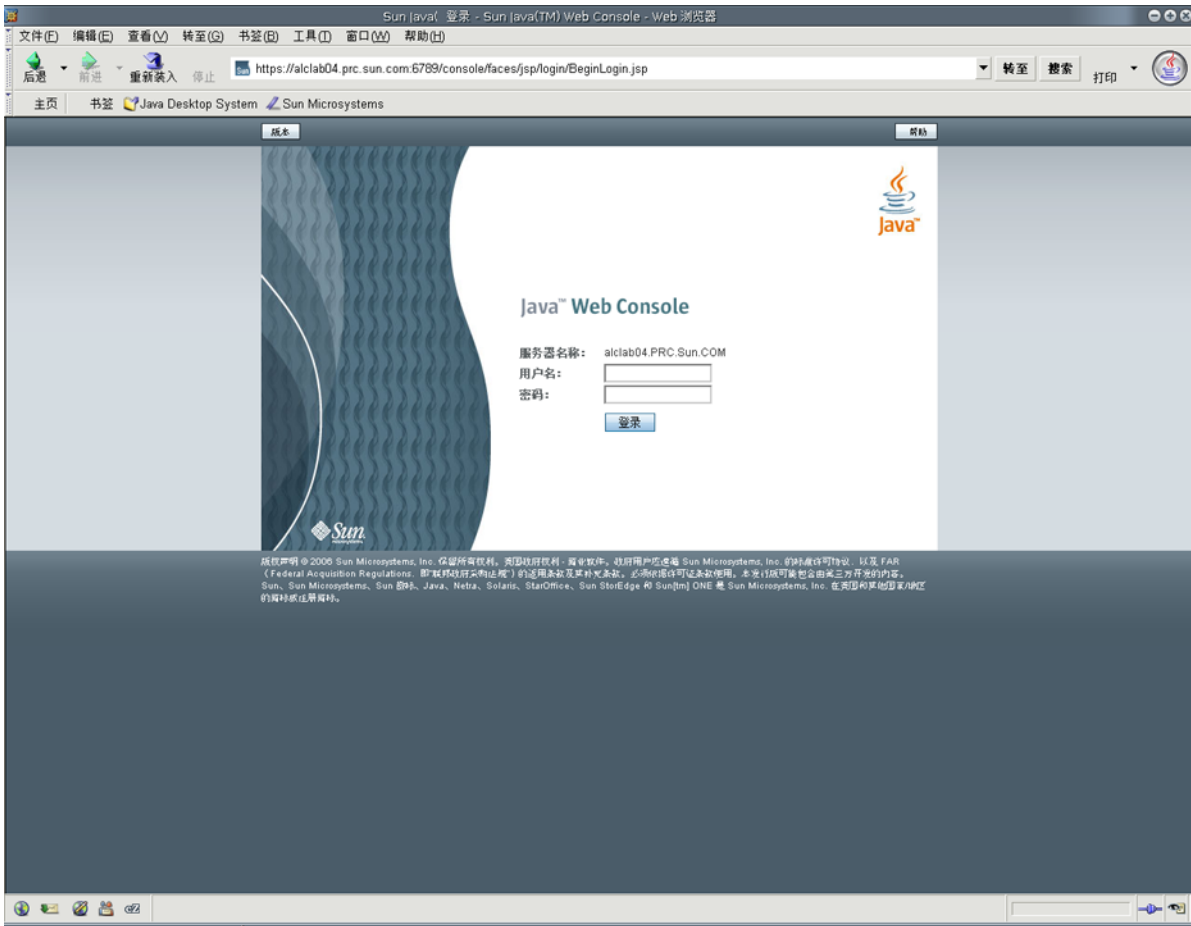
Sun Java( 登录 - Sun Java(TM) Web Console - Web 浏览器

文件(F) 编辑(E) 查看(V) 转至(G) 书签(B) 工具(T) 窗口(W) 帮助(H)

后退 前进 重新装入 停止 https://alclab04.prc.sun.com:6789/console/faces/jsp/login/BeginLogin.jsp 转至 搜索 打印

主页 书签 Java Desktop System Sun Microsystems

版本 帮助

Java

Java™ Web Console

服务器名称: alclab04.PRC.Sun.COM
用户名:
密码:
登录

Sun

版权声明 © 2006 Sun Microsystems, Inc. 保留所有权利。美国政府权利 - 商业软件。政府用户应遵循 Sun Microsystems, Inc. 的标准许可协议，以及 FAR（Federal Acquisition Regulations，即"联邦政府采购法规"）的适用条款及其补充条款。必须依据许可证条款使用。本发行版可能包含由第三方开发的内容。Sun、Sun Microsystems、Sun 徽标、Java、Netra、Solaris、StarOffice、Sun StorEdge 和 Sun[tm] ONE 是 Sun Microsystems, Inc. 在美国和其他国家/地区的商标或注册商标。